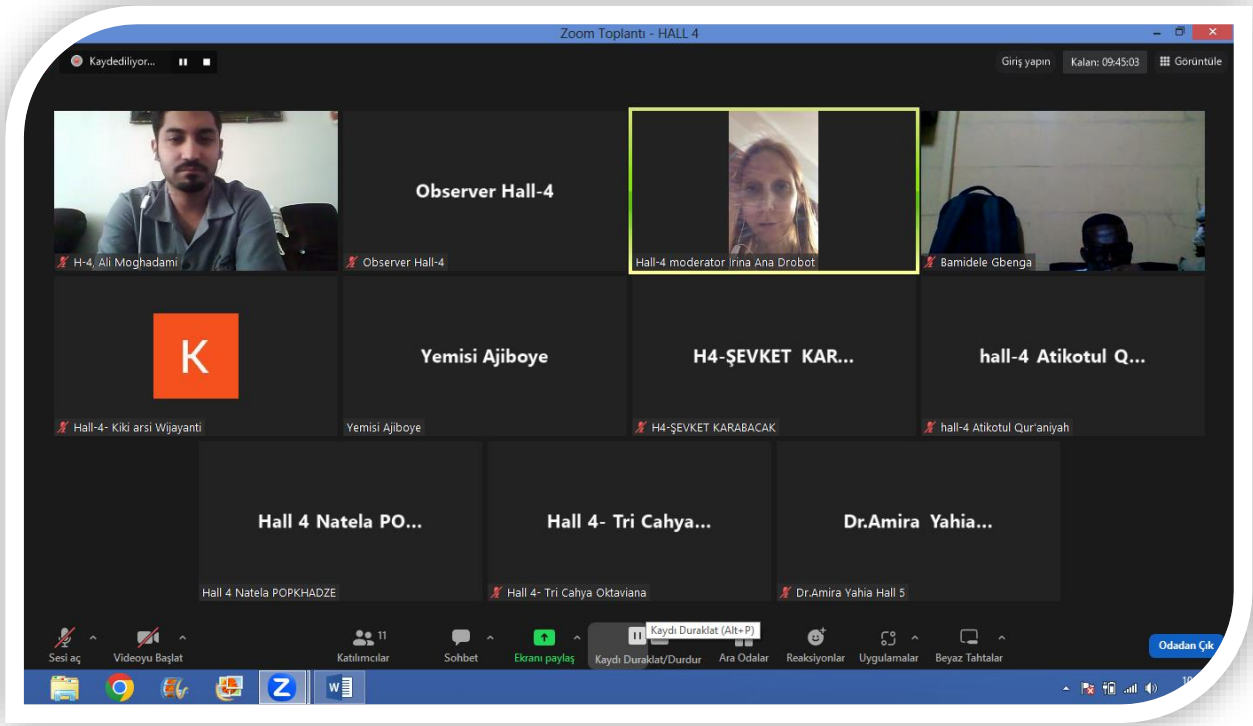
Zoom Toplantı - HALL 4

Kaydediliyor...

Giriş yapın

Kalan: 09:45:03

Görüntüle

H-4, Ali Moghadami

Observer Hall-4

Observer Hall-4

Hall-4 moderator Irina Ana Drobot

Bamidele Gbenga

K

Hall-4- Kiki arsi Wijayanti

Yemisi Ajiboye

Yemisi Ajiboye

H4-ŞEVKET KAR...

H4-ŞEVKET KARABACAK

hall-4 Atikotul Q...

hall-4 Atikotul Qur'aniyah

Hall 4 Natela PO...

Hall 4 Natela POPKHADZE

Hall 4- Tri Cahya...

Hall 4- Tri Cahya Oktaviana

Dr.Amira Yahia...

Dr.Amira Yahia Hall 5

Sesi aç

Videoyu Başlat

11

Katılımcılar

Sohbet

Ekranı paylaş

Kaydı Duraklat (Alt+P)

Kaydı Duraklat/Durdur

Ara Odalar

Reaksiyonlar

Uygulamalar

Beyaz Tahtalar

Odadan Çık